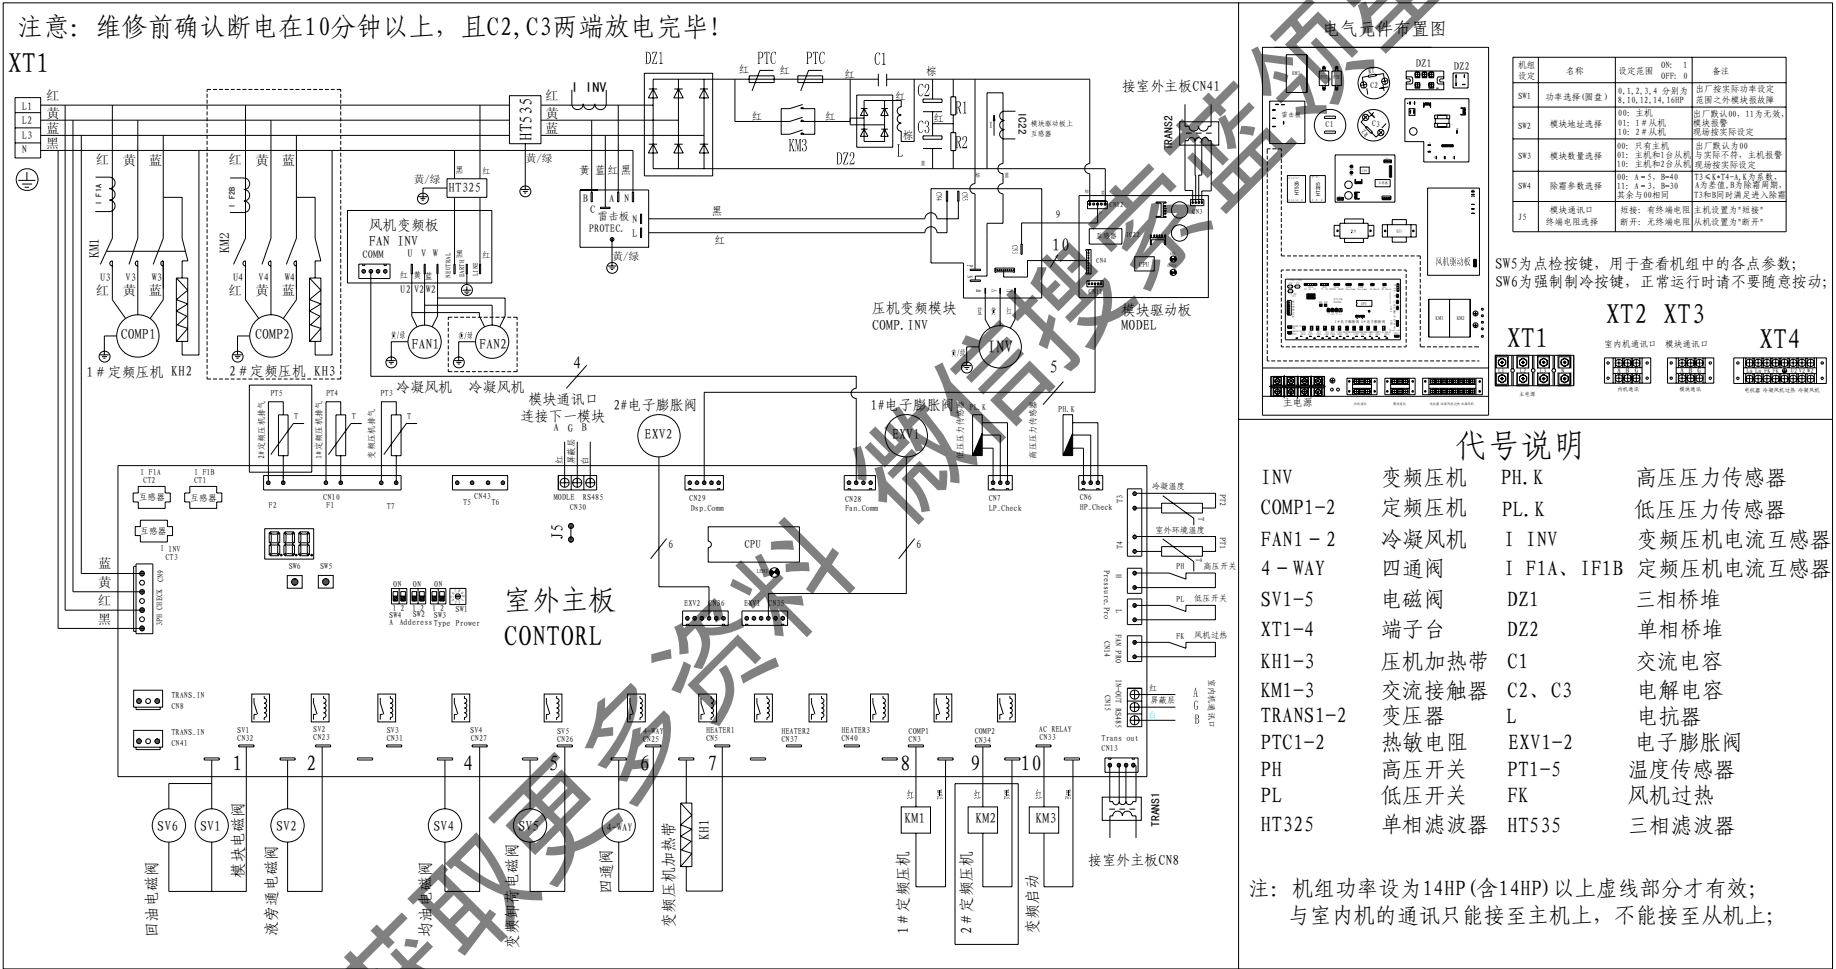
注意：维修前确认断电在10分钟以上，且C2,C3两端放电完毕！

XT1

L1 L2 L3 N
红 黄 蓝 黑

红 黄 蓝 红 黄 蓝
I F1A I F2B
KM1 KM2
U3 V3 W3 U4 V4 W4
红 黄 蓝 红 黄 蓝
COMP1 COMP2
1#定频压机 KH2 2#定频压机 KH3

HT535 I INV 红 黄 蓝 黄/绿
HT325 黄/绿 黑 红
风机变频板 FAN INV
COMM U V W
U2 V2 W2
FAN1 FAN2
冷凝风机 冷凝风机

DZ1 PTC PTC C1 红 红 红 红 KM3 DZ2 C2 C3 R1 R2 L 棕
雷击板 PROTEC. 黄 蓝 红 黑 黄/绿 黑 红
IC22 模块驱动板上互感器
接室外主板CN41 TRANS2
9 10
压机变频模块 COMP.INV
模块驱动板 MODEL
INV
4 5
模块通讯口 连接下一模块 A G B
2#电子膨胀阀 EXV2
1#电子膨胀阀 EXV1
PL.K PH.K

PT5 PT4 PT3 T
I F1A CT2 I F1B CT1 互感器 互感器 互感器 I INV CT3
F2 CN10 F1 T7 T5 CN43 T6
MODLE RS485 CN30
CN29 Dsp.Comm CN28 Fan.Comm CN7 LP.Check CN6 HP.Check
J5 CPU 6 6
SW6 SW5
SW4 SW2 SW3 SW1 A Adderess Type Prower
室外主板 CONTORL
EXV2 CN36 EXV1 CN35
冷凝温度 PT2 室外环境温度 PT1 T3 T4
PH 高压开关 PL 低压开关 FK 风机过热 Pressure.Pro
红 屏蔽层 A G B
TRANS_IN CN8 TRANS_IN CN41
SV1 CN32 SV2 CN23 SV3 CN31 SV4 CN27 SV5 CN26 4-WAY CN25 HEATER1 CN5 HEATER2 CN37 HEATER3 CN40 COMP1 CN3 COMP2 CN34 AC RELAY CN33 Trans out CN13
1 2 3 4 5 6 7 8 9 10
SV6 SV1 SV2 SV4 SV5 4-WAY KH1 KM1 KM2 KM3 TRANS1
回油电磁阀 模块电磁阀 液旁通电磁阀 均油电磁阀 变频卸荷电磁阀 四通阀 变频压机加热带 1#定频压机 2#定频压机 变频启动
接室外主板CN8

电气元件布置图

| 机组设定 | 名称 | 设定范围 ON:1 OFF:0 | 备注 |
|---|---|---|---|
| SW1 | 功率选择(圆盘) | 0,1,2,3,4 分别为8,10,12,14,16HP | 出厂按实际功率设定范围之外模块报故障 |
| SW2 | 模块地址选择 | 00: 主机 01: 1#从机 10: 2#从机 | 出厂默认00，11为无效，模块报警 现场按实际设定 |
| SW3 | 模块数量选择 | 00: 只有主机 01: 主机和1台从机 10: 主机和2台从机 | 出厂默认为00 与实际不符，主机报警 现场按实际设定 |
| SW4 | 除霜参数选择 | 00: A=5, B=40 11: A=3, B=30 其余与00相同 | T3<K+T4-A,K为系数，A为系数,B为除霜周期，T3和B同时满足进入除霜 |
| J5 | 模块通讯口 终端电阻选择 | 短接：有终端电阻 断开：无终端电阻 | 主机设置为"短接" 从机设置为"断开" |

SW5为点检按键，用于查看机组中的各点参数；
SW6为强制制冷按键，正常运行时请不要随意按动；

风机驱动板
XT1 XT2 XT3 XT4
室内机通讯口 模块通讯口
主电源

代号说明
INV 变频压机 PH.K 高压压力传感器
COMP1-2 定频压机 PL.K 低压压力传感器
FAN1-2 冷凝风机 I INV 变频压机电流互感器
4-WAY 四通阀 I F1A、IF1B 定频压机电流互感器
SV1-5 电磁阀 DZ1 三相桥堆
XT1-4 端子台 DZ2 单相桥堆
KH1-3 压机加热带 C1 交流电容
KM1-3 交流接触器 C2、C3 电解电容
TRANS1-2 变压器 L 电抗器
PTC1-2 热敏电阻 EXV1-2 电子膨胀阀
PH 高压开关 PT1-5 温度传感器
PL 低压开关 FK 风机过热
HT325 单相滤波器 HT535 三相滤波器

注：机组功率设为14HP(含14HP)以上虚线部分才有效；
与室内机的通讯只能接至主机上，不能接至从机上；

获取更多资料 微信搜索蓝领